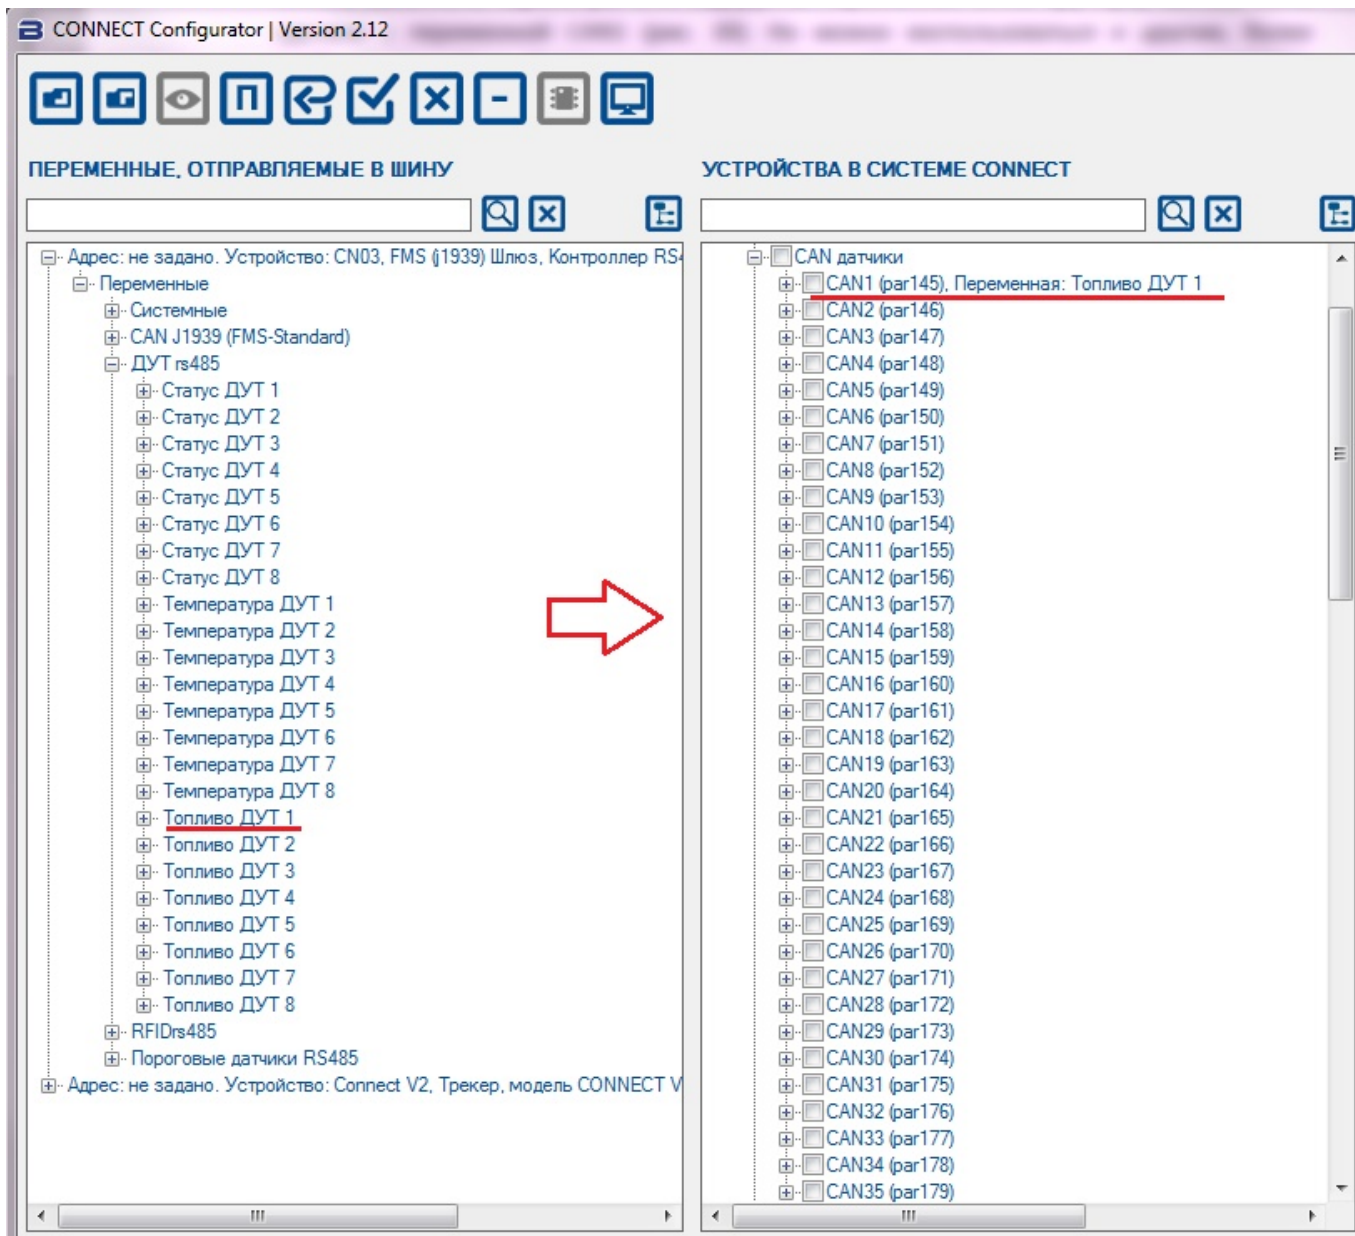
CONNECT Configurator | Version 2.12

ПЕРЕМЕННЫЕ, ОТПРАВЛЯЕМЫЕ В ШИНУ

Адрес: не задано. Устройство: CN03, FMS (j1939) Шлюз, Контроллер RS4
Переменные
Системные
CAN J1939 (FMS-Standard)
ДУТ rs485
Статус ДУТ 1
Статус ДУТ 2
Статус ДУТ 3
Статус ДУТ 4
Статус ДУТ 5
Статус ДУТ 6
Статус ДУТ 7
Статус ДУТ 8
Температура ДУТ 1
Температура ДУТ 2
Температура ДУТ 3
Температура ДУТ 4
Температура ДУТ 5
Температура ДУТ 6
Температура ДУТ 7
Температура ДУТ 8
Топливо ДУТ 1
Топливо ДУТ 2
Топливо ДУТ 3
Топливо ДУТ 4
Топливо ДУТ 5
Топливо ДУТ 6
Топливо ДУТ 7
Топливо ДУТ 8
RFIDrs485
Пороговые датчики RS485
Адрес: не задано. Устройство: Connect V2, Трекер, модель CONNECT V

УСТРОЙСТВА В СИСТЕМЕ CONNECT

CAN датчики
CAN1 (par145), Переменная: Топливо ДУТ 1
CAN2 (par146)
CAN3 (par147)
CAN4 (par148)
CAN5 (par149)
CAN6 (par150)
CAN7 (par151)
CAN8 (par152)
CAN9 (par153)
CAN10 (par154)
CAN11 (par155)
CAN12 (par156)
CAN13 (par157)
CAN14 (par158)
CAN15 (par159)
CAN16 (par160)
CAN17 (par161)
CAN18 (par162)
CAN19 (par163)
CAN20 (par164)
CAN21 (par165)
CAN22 (par166)
CAN23 (par167)
CAN24 (par168)
CAN25 (par169)
CAN26 (par170)
CAN27 (par171)
CAN28 (par172)
CAN29 (par173)
CAN30 (par174)
CAN31 (par175)
CAN32 (par176)
CAN33 (par177)
CAN34 (par178)
CAN35 (par179)